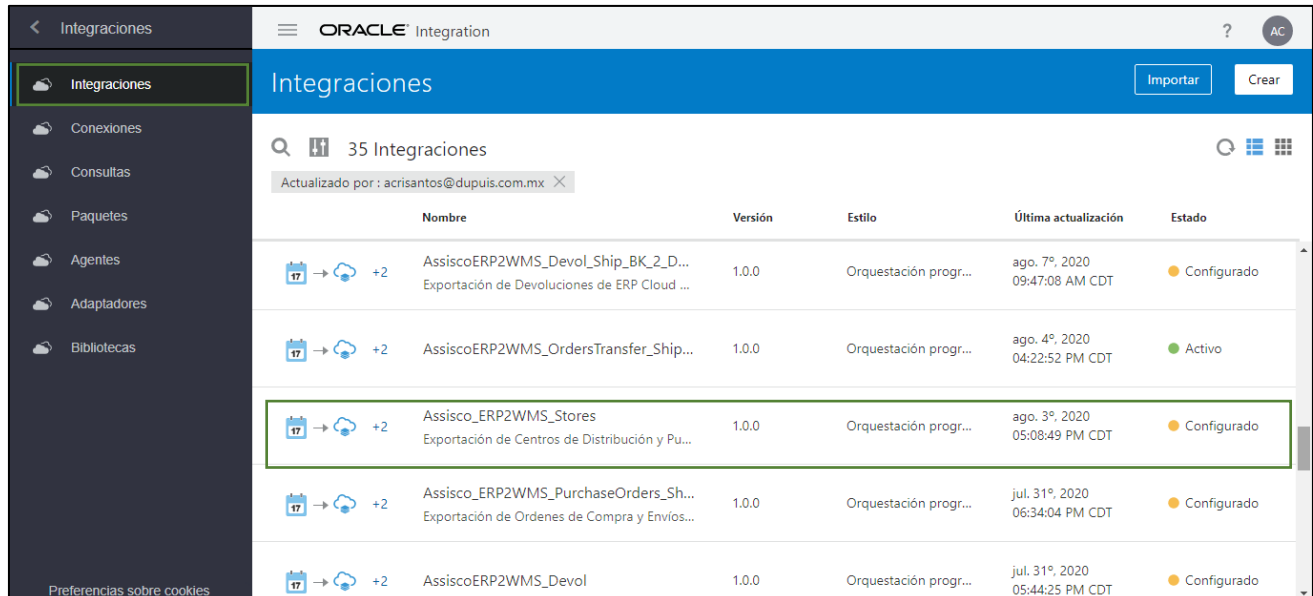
Integraciones

Integraciones
Conexiones
Consultas
Paquetes
Agentes
Adaptadores
Bibliotecas

Preferencias sobre cookies

ORACLE Integration

?
AC

Integraciones

Importar
Crear

35 Integraciones

Actualizado por : acrisantos@dupuis.com.mx

| | Nombre | Versión | Estilo | Última actualización | Estado |
|---|---|---|---|---|---|
| 17 +2 | AssiscoERP2WMS_Devol_Ship_BK_2_D... Exportación de Devoluciones de ERP Cloud ... | 1.0.0 | Orquestación progr... | ago. 7º, 2020 09:47:08 AM CDT | Configurado |
| 17 +2 | AssiscoERP2WMS_OrdersTransfer_Ship... | 1.0.0 | Orquestación progr... | ago. 4º, 2020 04:22:52 PM CDT | Activo |
| 17 +2 | Assisco_ERP2WMS_Stores Exportación de Centros de Distribución y Pu... | 1.0.0 | Orquestación progr... | ago. 3º, 2020 05:08:49 PM CDT | Configurado |
| 17 +2 | Assisco_ERP2WMS_PurchaseOrders_Sh... Exportación de Ordenes de Compra y Envíos... | 1.0.0 | Orquestación progr... | jul. 31º, 2020 06:34:04 PM CDT | Configurado |
| 17 +2 | AssiscoERP2WMS_Devol | 1.0.0 | Orquestación progr... | jul. 31º, 2020 05:44:25 PM CDT | Configurado |